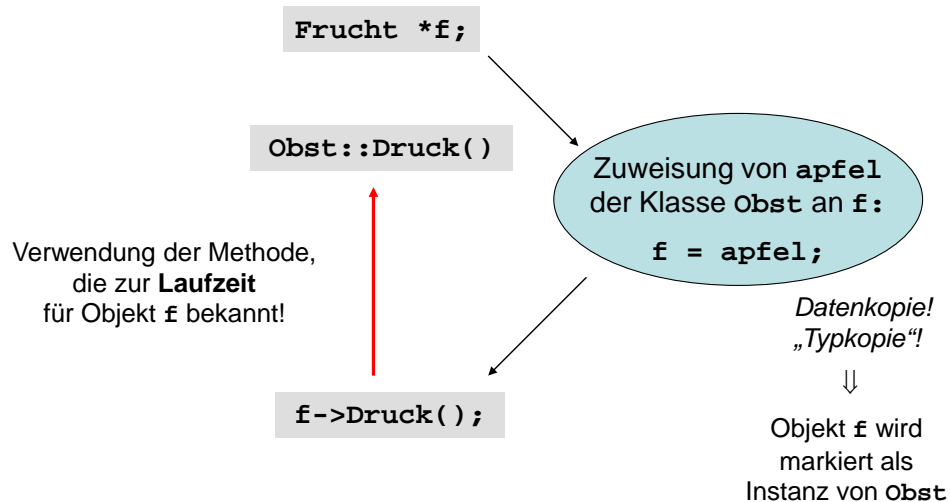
Frucht *f;

Obst::Druck()

Zuweisung von apfel der Klasse Obst an f:

f = apfel;

Verwendung der Methode, die zur Laufzeit für Objekt f bekannt!

Datenkopie! „Typkopie“!

$\Downarrow$

f->Druck();

Objekt f wird markiert als Instanz von Obst